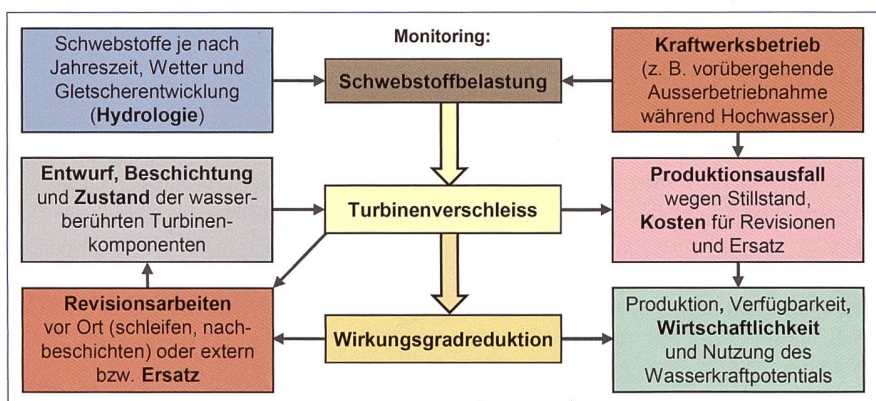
Monitoring:

Schwebstoffe je nach Jahreszeit, Wetter und Gletscherentwicklung (Hydrologie)

Schwebstoffbelastung

Kraftwerksbetrieb (z. B. vorübergehende Ausserbetriebnahme während Hochwasser)

Entwurf, Beschichtung und Zustand der wasserberührten Turbinenkomponenten

Turbinenverschleiss

Produktionsausfall wegen Stillstand, Kosten für Revisionen und Ersatz

Revisionsarbeiten vor Ort (schleifen, nachbeschichten) oder extern bzw. Ersatz

Wirkungsgradreduktion

Produktion, Verfügbarkeit, Wirtschaftlichkeit und Nutzung des Wasserkraftpotentials